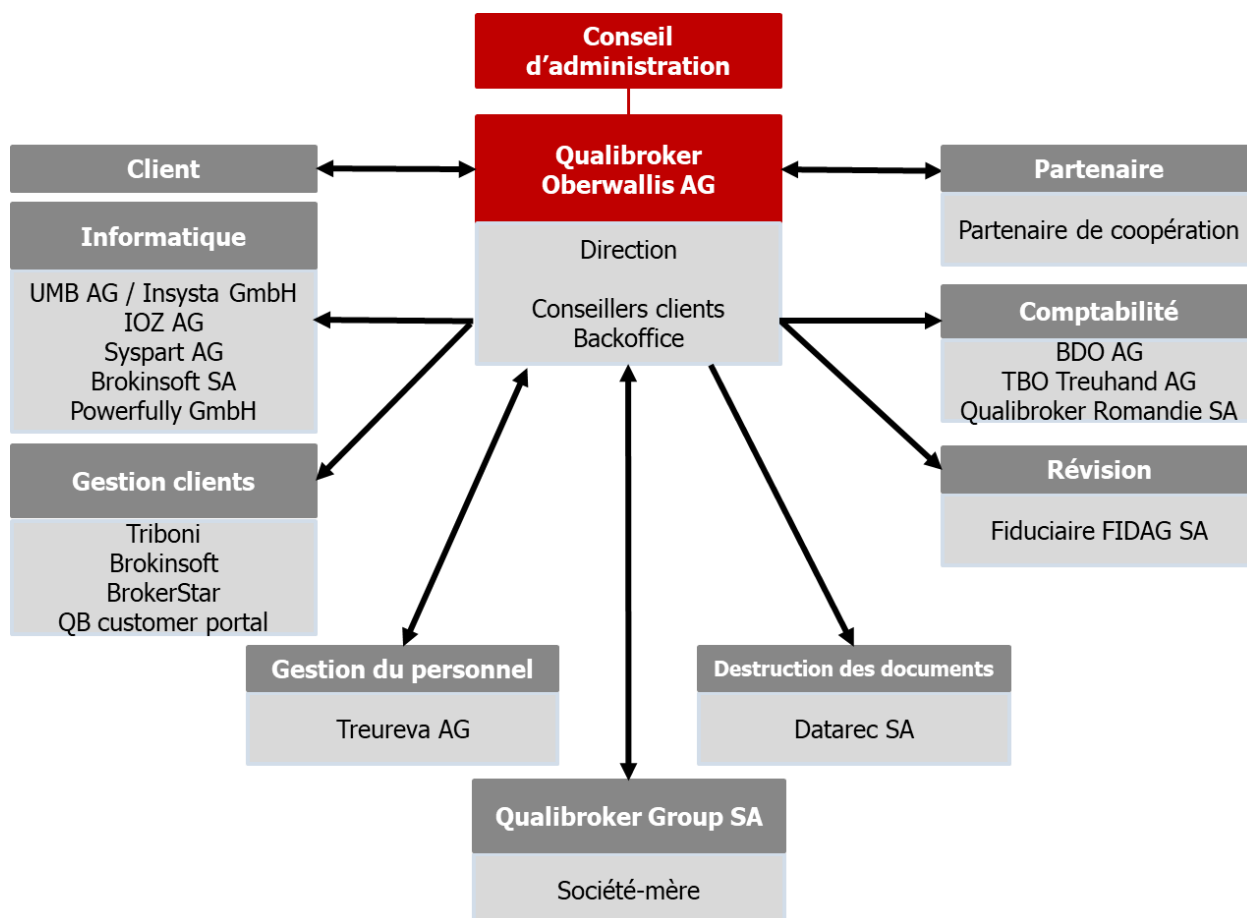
Conseil d'administration

Client

Qualibroker Oberwallis AG

Direction

Conseillers clients
Backoffice

Partenaire

Partenaire de coopération

Informatique

UMB AG / Insysta GmbH
IOZ AG
Syspart AG
Brokinsoft SA
Powerfully GmbH

Comptabilité

BDO AG
TBO Treuhand AG
Qualibroker Romandie SA

Révision

Fiduciaire FIDAG SA

Gestion clients

Triboni
Brokinsoft
BrokerStar
QB customer portal

Gestion du personnel

Treureva AG

Destruction des documents

Datarec SA

Qualibroker Group SA

Société-mère